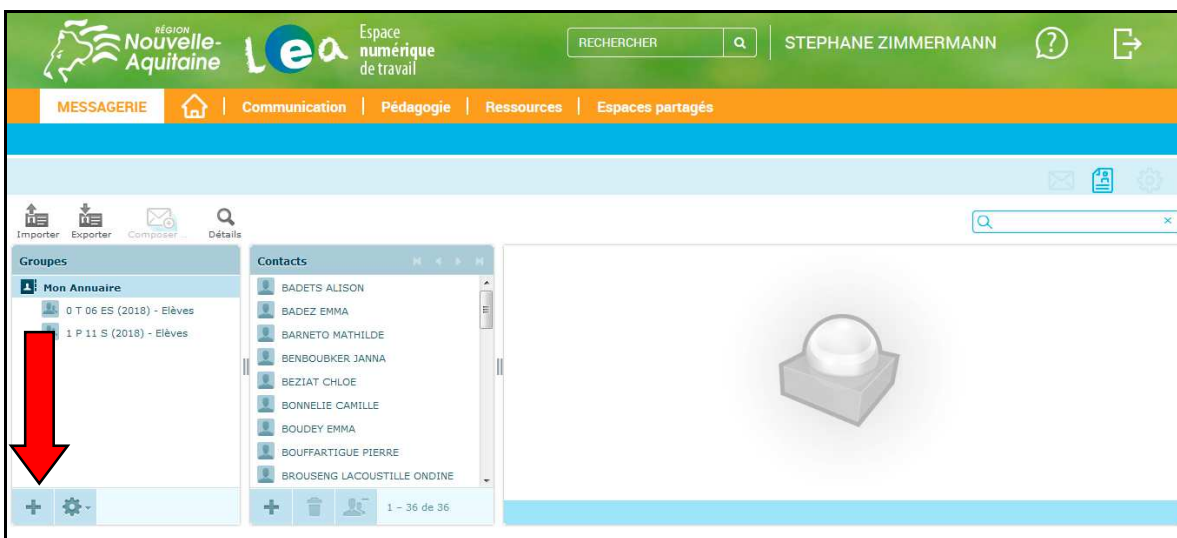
RÉGION Nouvelle-Aquitaine

lea Espace numérique de travail

RECHERCHER

STEPHANE ZIMMERMANN

MESSAGERIE | Communication | Pédagogie | Ressources | Espaces partagés

Importer Exporter Composer... Détails

Groupes

Mon Annuaire

0 T 06 ES (2018) - Elèves

1 P 11 S (2018) - Elèves

Contacts

BADETS ALISON

BADEZ EMMA

BARNETO MATHILDE

BENBOUBKER JANNA

BEZIAT CHLOE

BONNELIE CAMILLE

BOUDEY EMMA

BOUFFARTIGUE PIERRE

BROUSENG LACOUSTILLE ONDINE

1 - 36 de 36